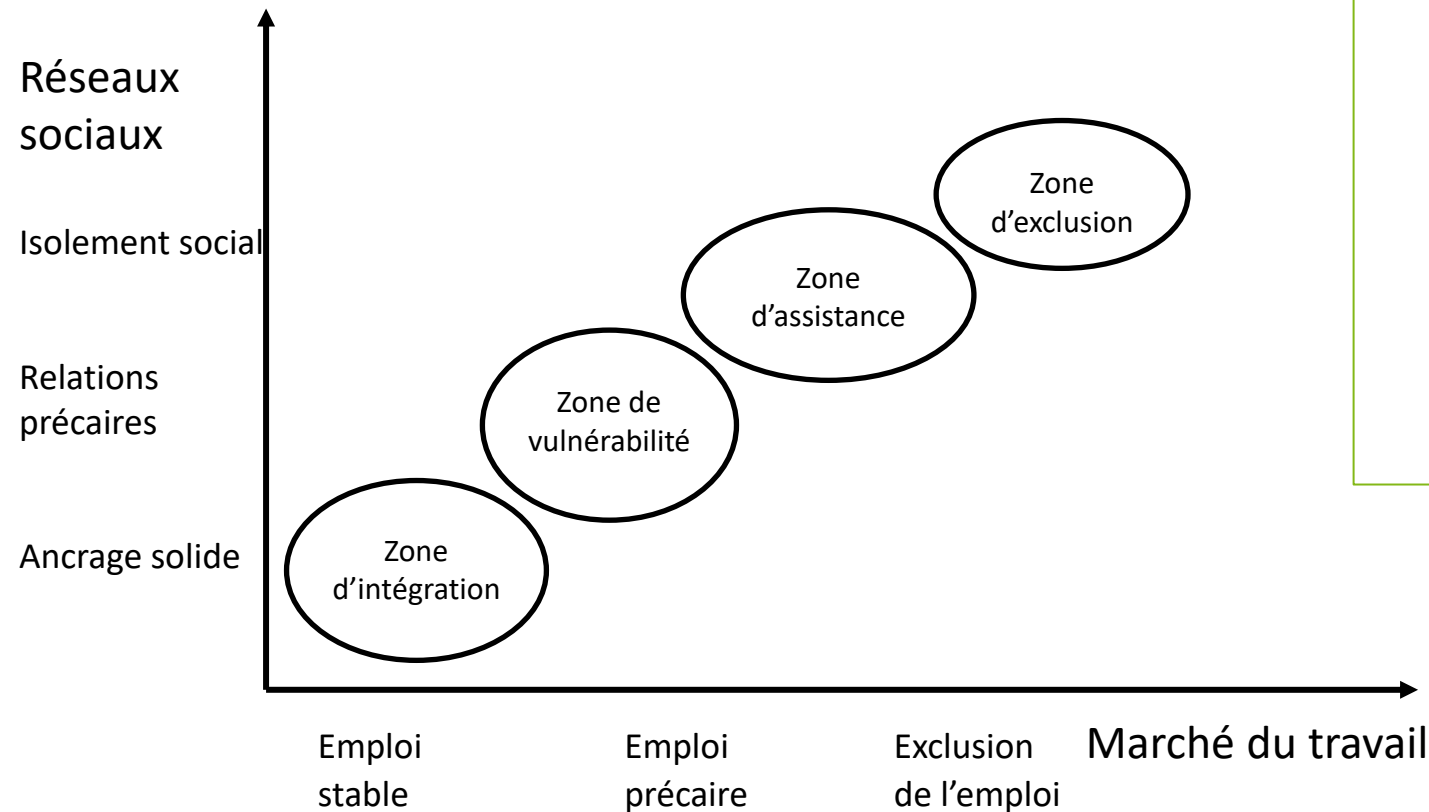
Réseaux sociaux

Isolement social

Relations précaires

Ancrage solide

Zone d'exclusion

Zone d'assistance

Zone de vulnérabilité

Zone d'intégration

Emploi stable

Emploi précaire

Exclusion de l'emploi

Marché du travail